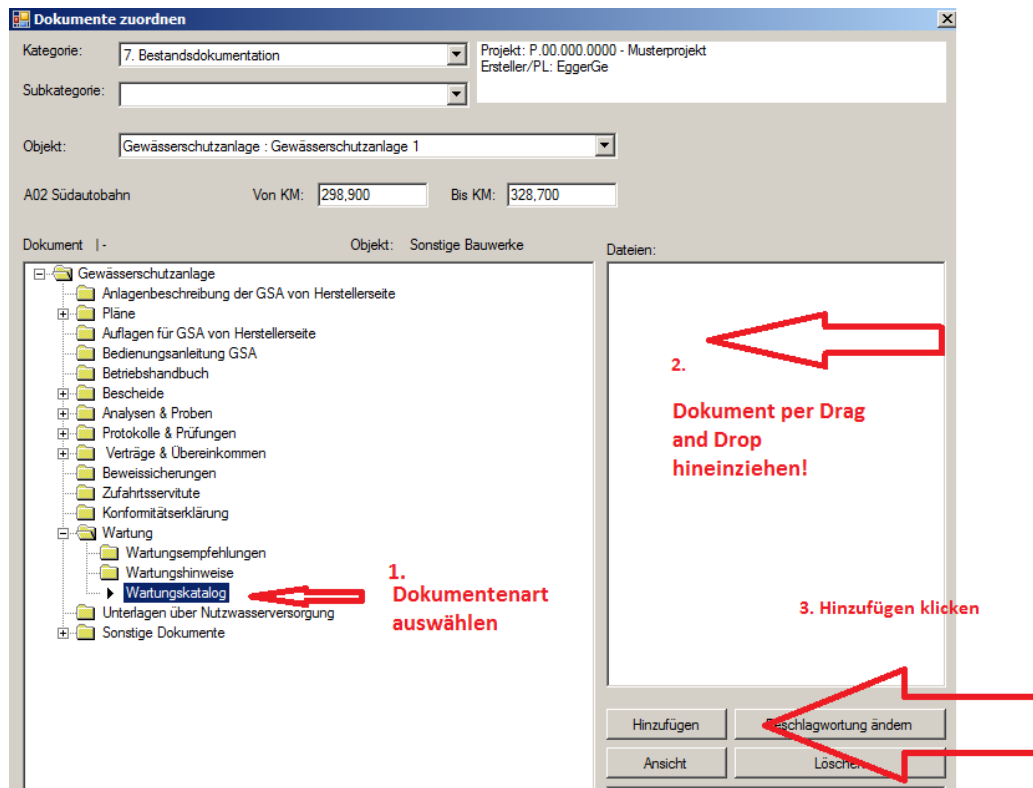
Dokumente zuordnen

Kategorie: 7. Bestandsdokumentation

Subkategorie:

Projekt: P.00.000.0000 - Musterprojekt
Ersteller/PL: EggerGe

Objekt: Gewässerschutzanlage : Gewässerschutzanlage 1

A02 Südautobahn

Von KM: 298,900

Bis KM: 328,700

Dokument | -

Objekt: Sonstige Bauwerke

Dateien:

Gewässerschutzanlage
Anlagenbeschreibung der GSA von Herstellerseite
Pläne
Auflagen für GSA von Herstellerseite
Bedienungsanleitung GSA
Betriebshandbuch
Bescheide
Analysen & Proben
Protokolle & Prüfungen
Verträge & Übereinkommen
Beweissicherungen
Zufahrtsservitute
Konformitätserklärung
Wartung
Wartungsempfehlungen
Wartungshinweise
Wartungskatalog
Unterlagen über Nutzwasserversorgung
Sonstige Dokumente

2.

Dokument per Drag and Drop hineinziehen!

1. Dokumentenart auswählen

3. Hinzufügen klicken

Hinzufügen

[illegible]eschlagwortung ändern

Ansicht

Lösch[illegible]